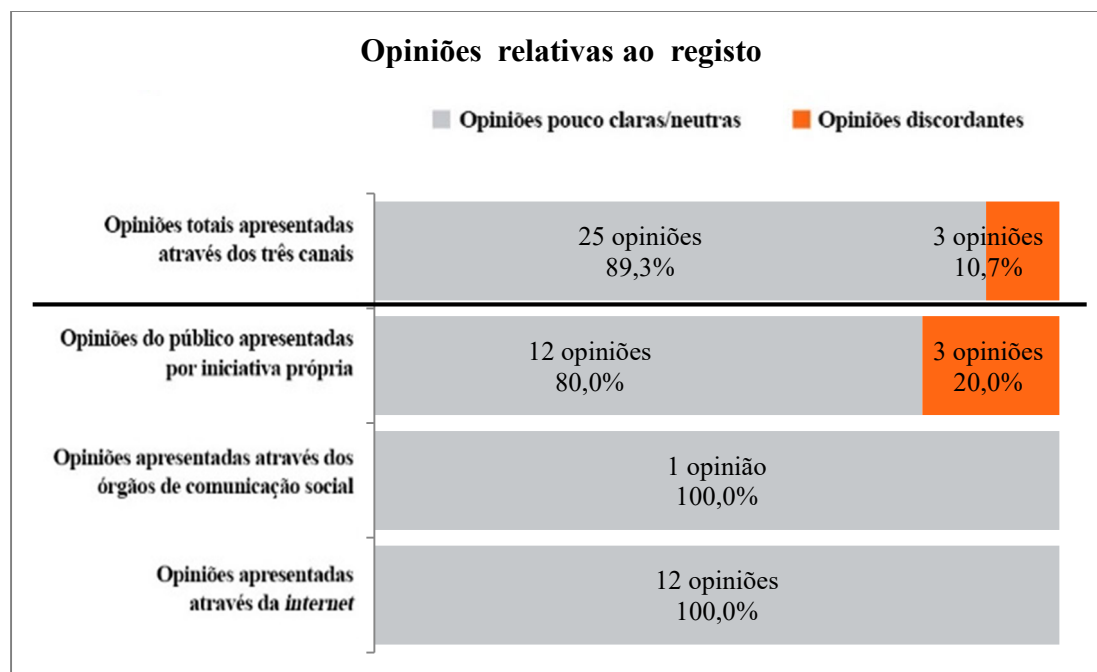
Opiniões relativas ao registo

Opiniões pouco claras/neutras
Opiniões discordantes

Opiniões totais apresentadas através dos três canais
25 opiniões
89,3%
3 opiniões
10,7%

Opiniões do público apresentadas por iniciativa própria
12 opiniões
80,0%
3 opiniões
20,0%

Opiniões apresentadas através dos órgãos de comunicação social
1 opinião
100,0%

Opiniões apresentadas através da *internet*
12 opiniões
100,0%